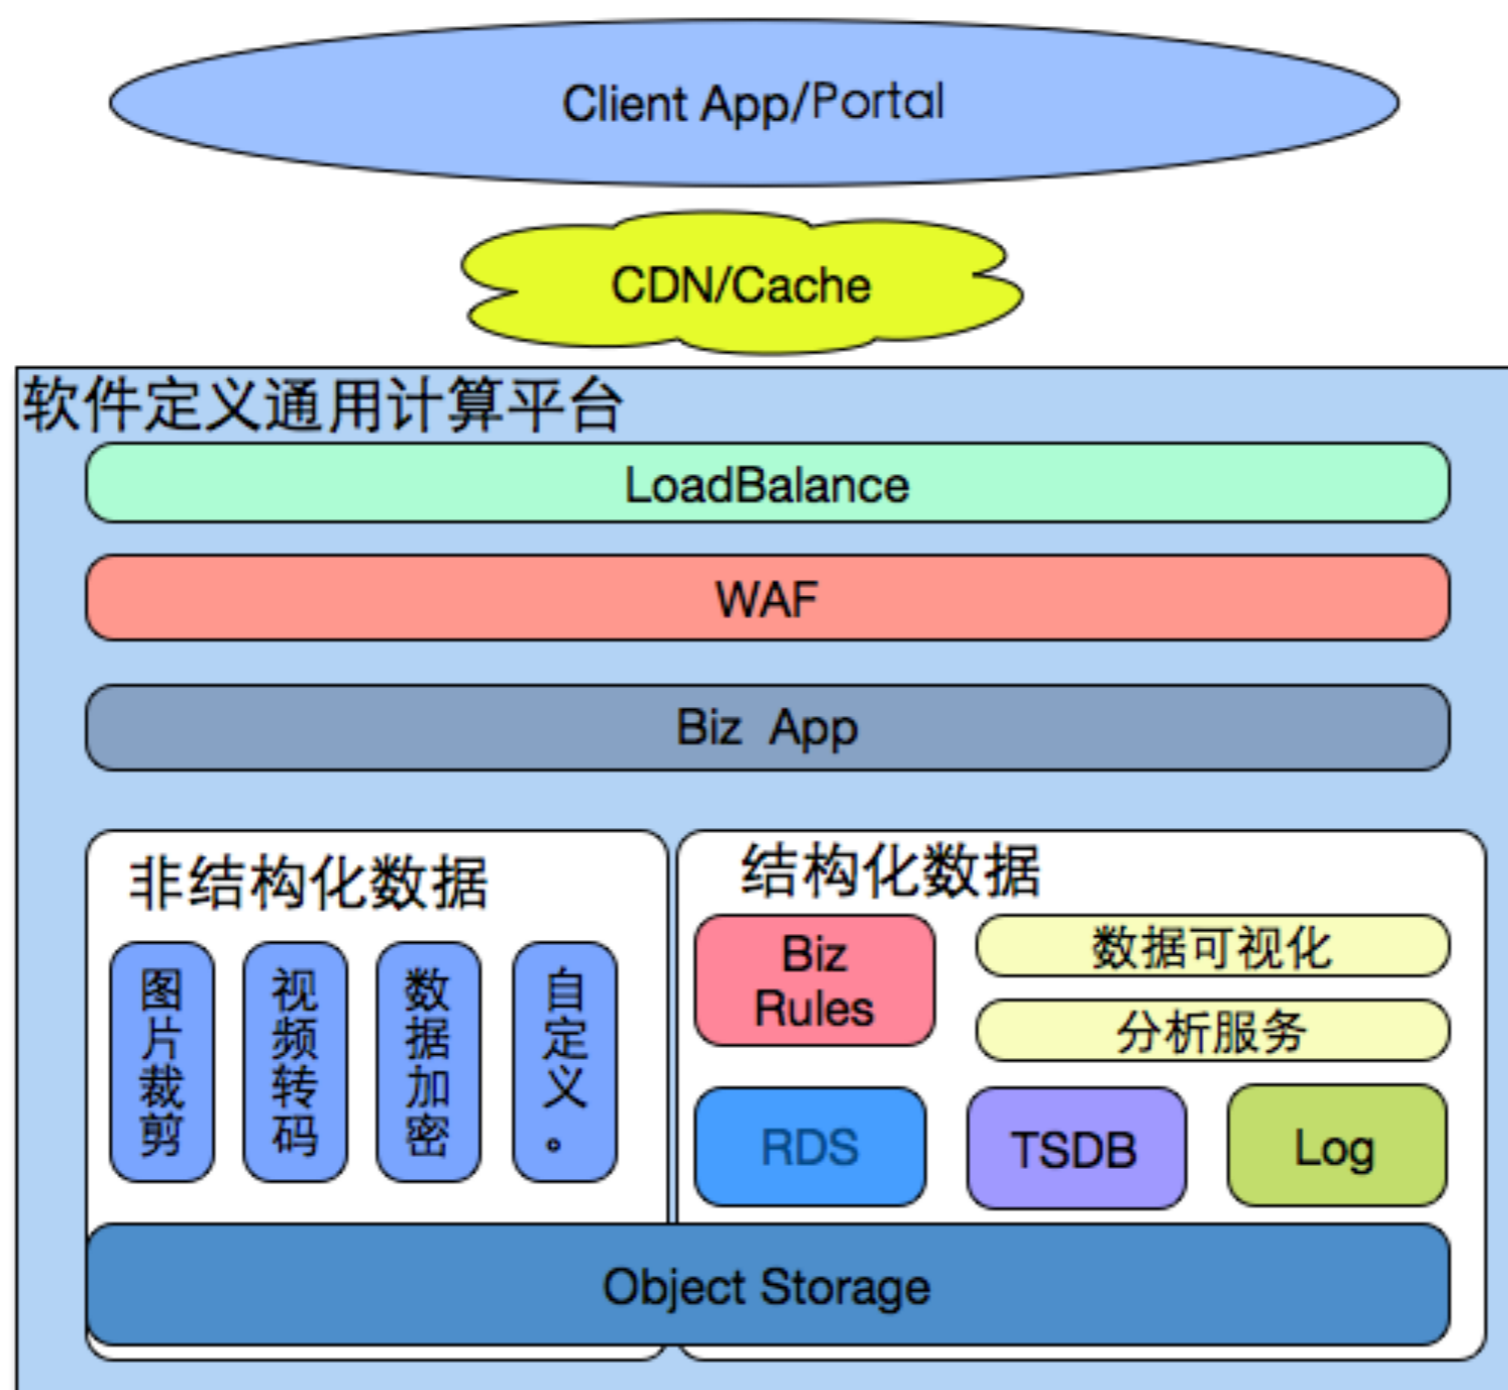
Client App/Portal

CDN/Cache

软件定义通用计算平台

LoadBalance

WAF

Biz App

非结构化数据

图片裁剪

视频转码

数据加密

自定义。

结构化数据

Biz Rules

数据可视化

分析服务

RDS

TSDB

Log

Object Storage